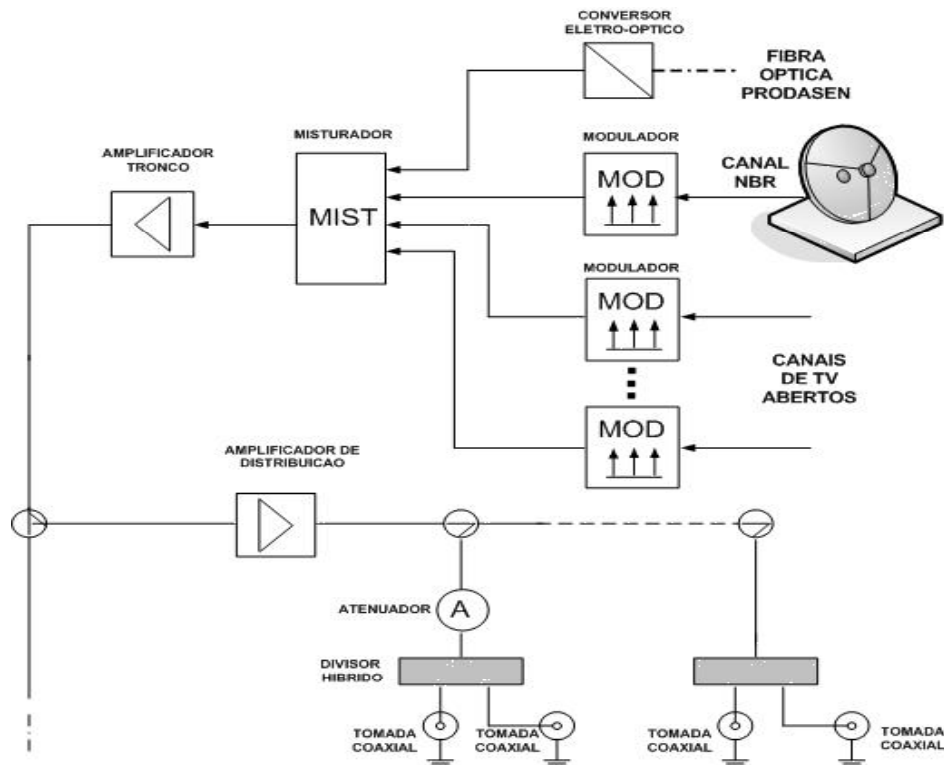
CONVERSOR ELETRO-OPTICO

FIBRA OPTICA PRODASEN

MISTURADOR

MODULADOR

AMPLIFICADOR TRONCO

MOD

CANAL NBR

MIST

MODULADOR

MOD

CANAIS DE TV ABERTOS

MOD

AMPLIFICADOR DE DISTRIBUICAO

ATENUADOR

A

DIVISOR HIBRIDO

TOMADA COAXIAL

TOMADA COAXIAL

TOMADA COAXIAL

TOMADA COAXIAL